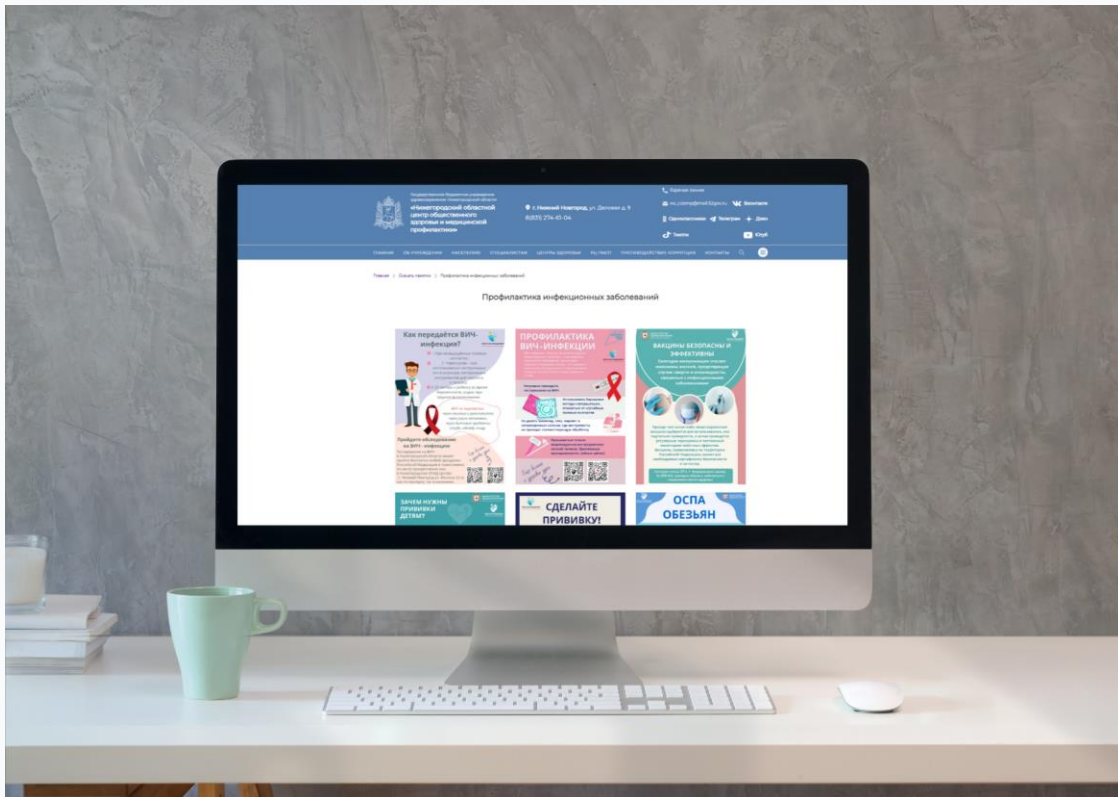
Государственное бюджетное учреждение здравоохранения Нижегородской области
«Нижегородский областной центр общественного здоровья и медицинской профилактики»

г. Нижний Новгород, ул. Деловая д. 9
8(831) 274-61-04

Горячая линия
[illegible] ВКонтакте
Одноклассники Телеграм Дзен
Тиктон Ютуб

ГЛАВНАЯ ОБ УЧРЕЖДЕНИИ НАСЕЛЕНИЮ СПЕЦИАЛИСТАМ ЦЕНТРЫ ЗДОРОВЬЯ РЕГИОНУ ПРОТИВОДЕЙСТВИЕ КОРРУПЦИИ КОНТАКТЫ

Главная > Скачать памятки > Профилактика инфекционных заболеваний

Профилактика инфекционных заболеваний

Как передаётся ВИЧ-инфекция?

Пройдите обследование на ВИЧ-инфекцию

ПРОФИЛАКТИКА ВИЧ-ИНФЕКЦИИ

ВАКЦИНЫ БЕЗОПАСНЫ И ЭФФЕКТИВНЫ

ЗАЧЕМ НУЖНЫ ПРИВИВКИ ДЕТЯМ?

СДЕЛАЙТЕ ПРИВИВКУ!

ОСПА ОБЕЗЬЯН